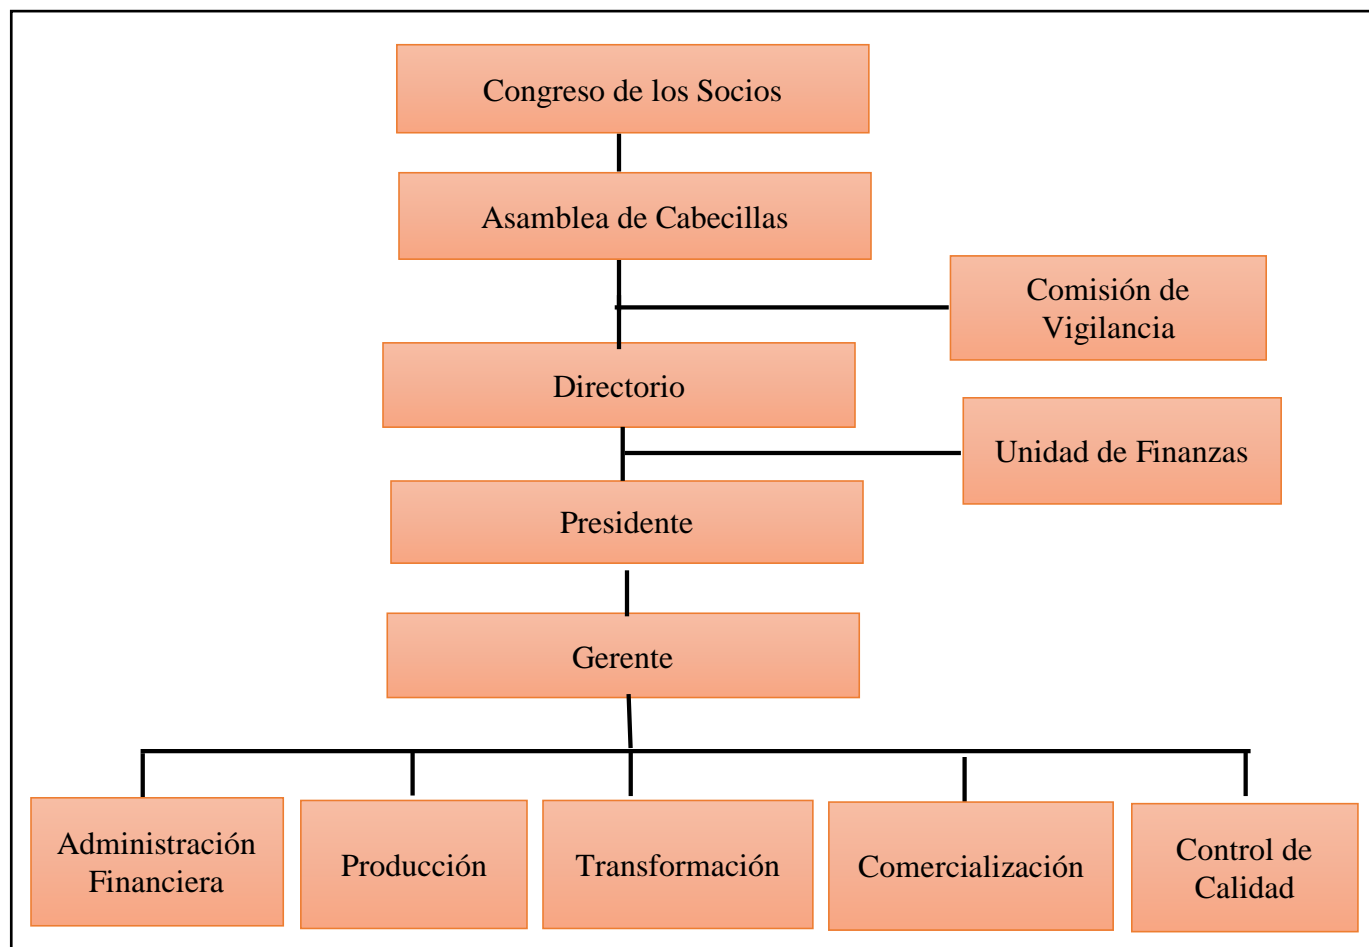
Congreso de los Socios

Asamblea de Cabecillas

Comisión de Vigilancia

Directorio

Unidad de Finanzas

Presidente

Gerente

Administración Financiera

Producción

Transformación

Comercialización

Control de Calidad